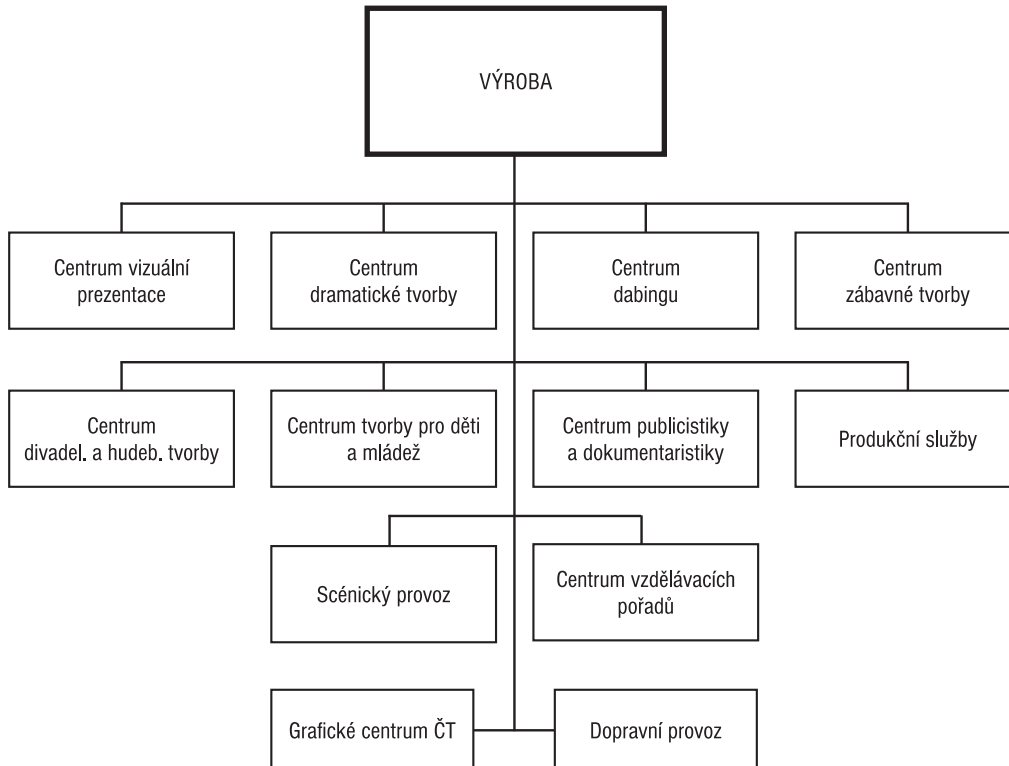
VÝROBA

Centrum vizuální prezentace

Centrum dramatické tvorby

Centrum dabingu

Centrum zábavné tvorby

Centrum divadel. a hudeb. tvorby

Centrum tvorby pro děti a mládež

Centrum publicistiky a dokumentaristiky

Produkční služby

Scénický provoz

Centrum vzdělávacích pořadů

Grafické centrum ČT

Dopravní provoz